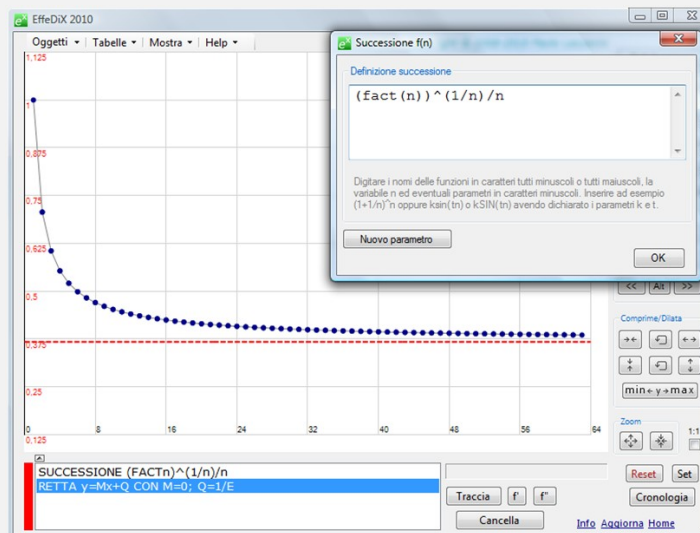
EffeDiX 2010

Oggetti ▾ | Tabelle ▾ | Mostra ▾ | Help ▾

1,125
1
0,875
0,75
0,625
0,5
0,375
0,25
0,125
0
8
16
24
32
40
48
56
64

Successione f(n)

Definizione successione

(fact(n))^(1/n)/n

Digitare i nomi delle funzioni in caratteri tutti minuscoli o tutti maiuscoli, la variabile n ed eventuali parametri in caratteri minuscoli. Inserire ad esempio (1+1/n)^n oppure ksin(tn) o kSIN(tn) avendo dichiarato i parametri k e t.

Nuovo parametro

OK

<< Alt >>

Comprime/Dilata

min ← y → max

Zoom

1:1

SUCCESSIONE (FACTn)^(1/n)/n
RETTA y=Mx+Q CON M=0; Q=1/E

Traccia f' f''

Cancella

Reset Set

Cronologia

Info Aggiorna Home